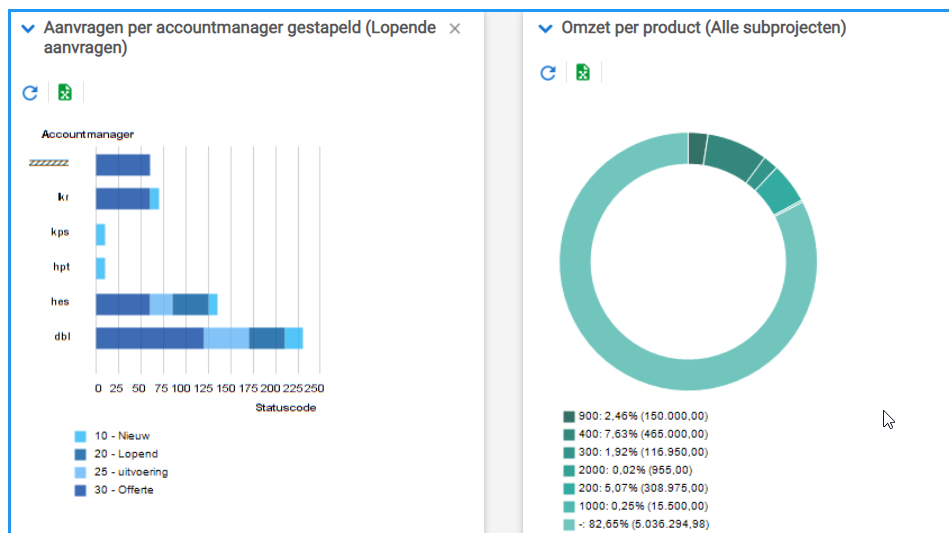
Aanvragen per accountmanager gestapeld (Lopende aanvragen)

Accountmanager

zzzzzzz

kr

kps

hpt

hes

dbl

0 25 50 75 100 125 150 175 200 225 250

Statuscode

10 - Nieuw
20 - Lopend
25 - uitvoering
30 - Offerte

Omzet per product (Alle subprojecten)

900: 2,46% (150.000,00)
400: 7,63% (465.000,00)
300: 1,92% (116.950,00)
2000: 0,02% (955,00)
200: 5,07% (308.975,00)
1000: 0,25% (15.500,00)
-: 82,65% (5.036.294,98)